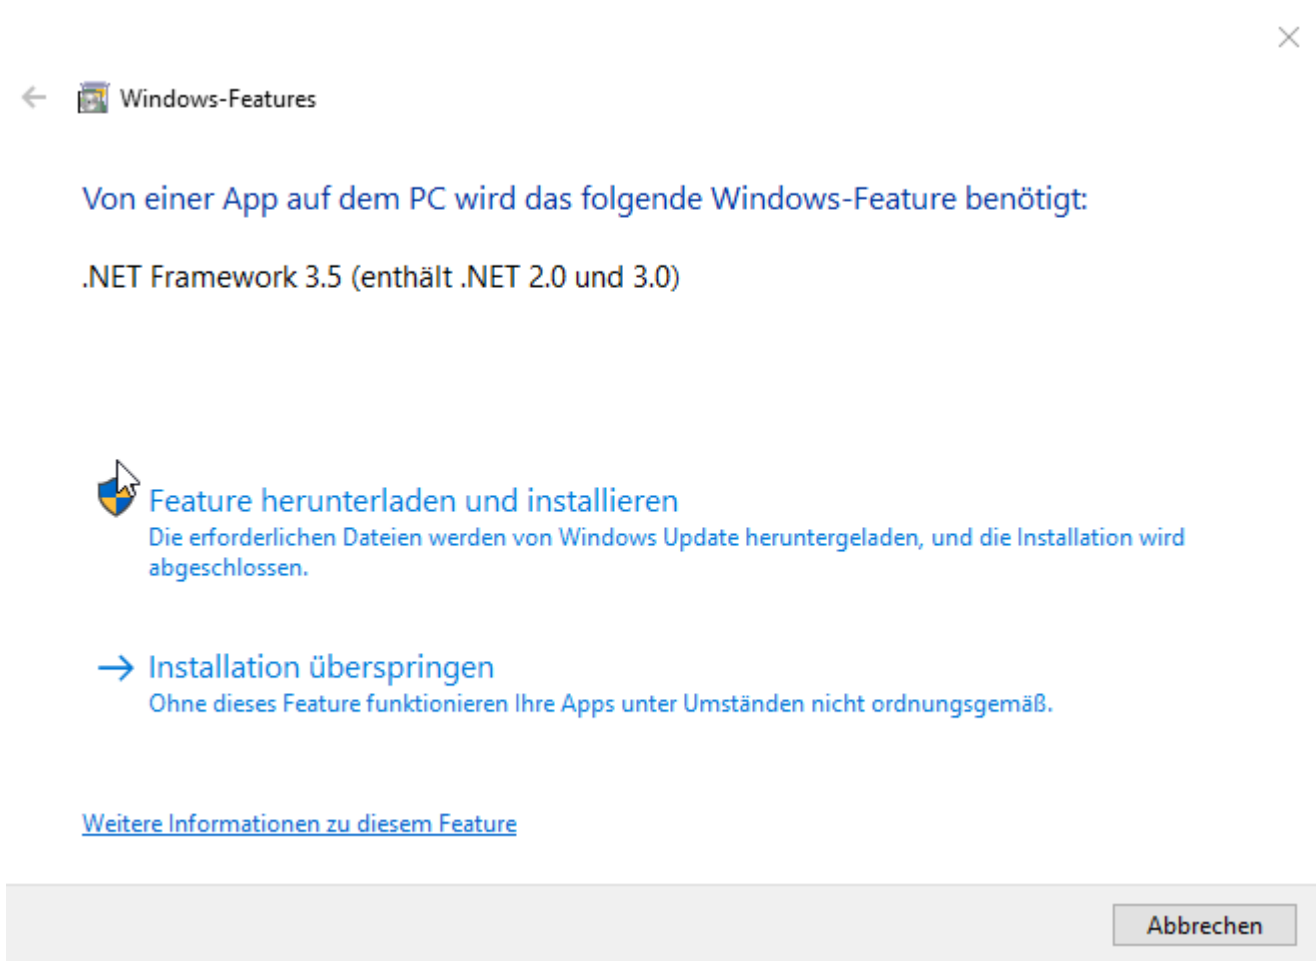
Windows-Features

Von einer App auf dem PC wird das folgende Windows-Feature benötigt:

.NET Framework 3.5 (enthält .NET 2.0 und 3.0)

Feature herunterladen und installieren
Die erforderlichen Dateien werden von Windows Update heruntergeladen, und die Installation wird abgeschlossen.

→ Installation überspringen
Ohne dieses Feature funktionieren Ihre Apps unter Umständen nicht ordnungsgemäß.

Weitere Informationen zu diesem Feature

Abbrechen